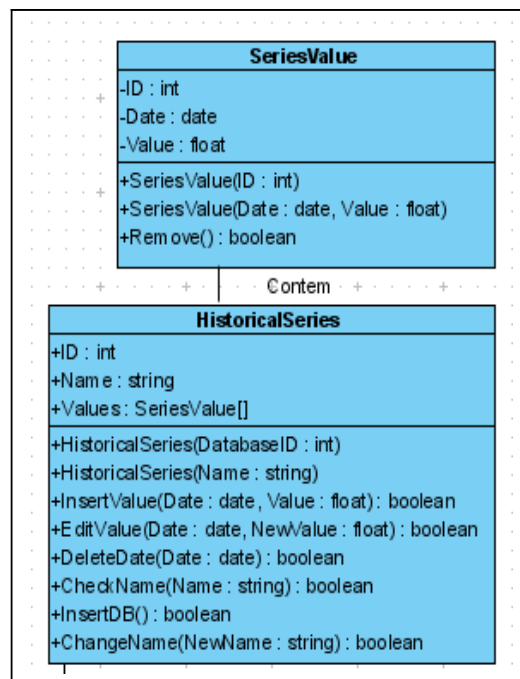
SeriesValue

-ID : int
-Date : date
-Value : float

+SeriesValue(ID : int)
+SeriesValue(Date : date, Value : float)
+Remove() : boolean

Contem

HistoricalSeries

+ID : int
+Name : string
+Values : SeriesValue[]

+HistoricalSeries(DatabaseID : int)
+HistoricalSeries(Name : string)
+InsertValue(Date : date, Value : float) : boolean
+EditValue(Date : date, NewValue : float) : boolean
+DeleteDate(Date : date) : boolean
+CheckName(Name : string) : boolean
+InsertDB() : boolean
+ChangeName(NewName : string) : boolean